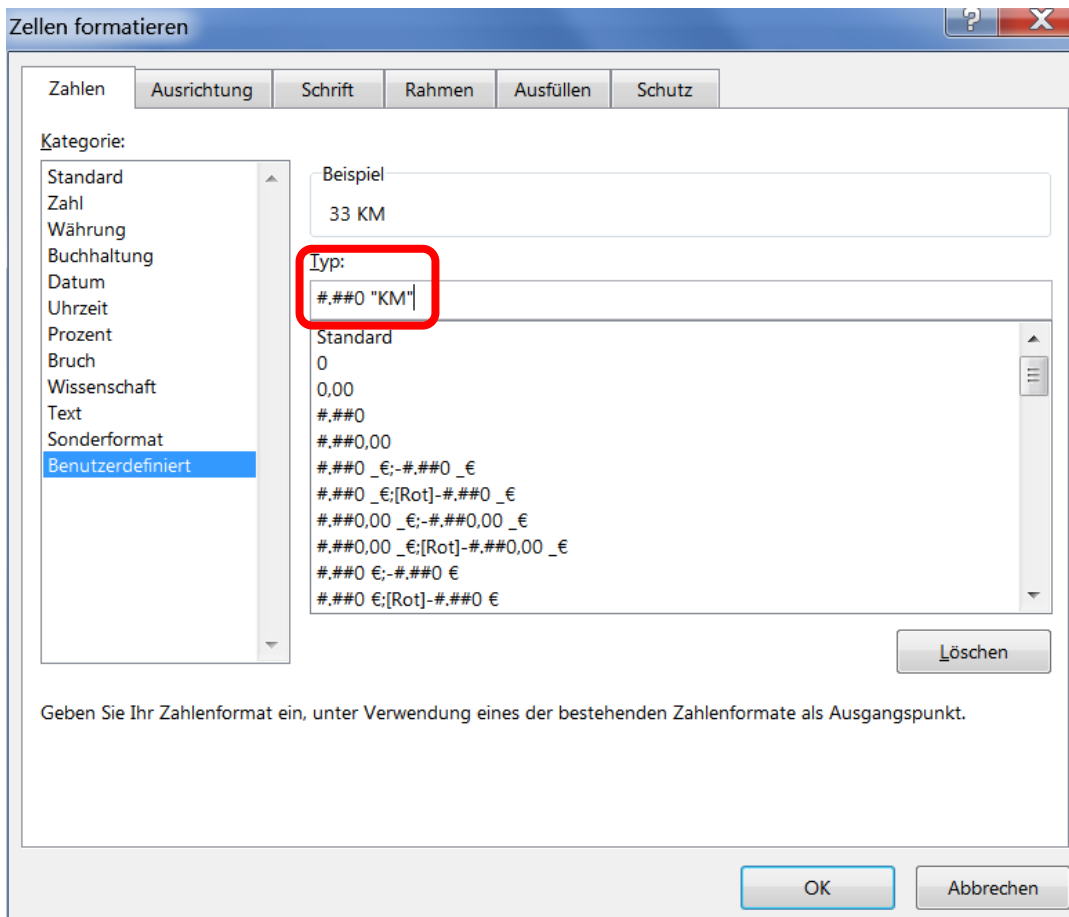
Zellen formatieren

?

X

Zahlen | Ausrichtung | Schrift | Rahmen | Ausfüllen | Schutz

Kategorie:

Standard
Zahl
Währung
Buchhaltung
Datum
Uhrzeit
Prozent
Bruch
Wissenschaft
Text
Sonderformat
Benutzerdefiniert

Beispiel

33 KM

Typ:

#.##0 "KM"

Standard
0
0,00
#.##0
#.##0,00
#.##0 _€;-#.##0 _€
#.##0 _€;[Rot]-#.##0 _€
#.##0,00 _€;-#.##0,00 _€
#.##0,00 _€;[Rot]-#.##0,00 _€
#.##0 €;-#.##0 €
#.##0 €;[Rot]-#.##0 €

Löschen

Geben Sie Ihr Zahlenformat ein, unter Verwendung eines der bestehenden Zahlenformate als Ausgangspunkt.

OK

Abbrechen